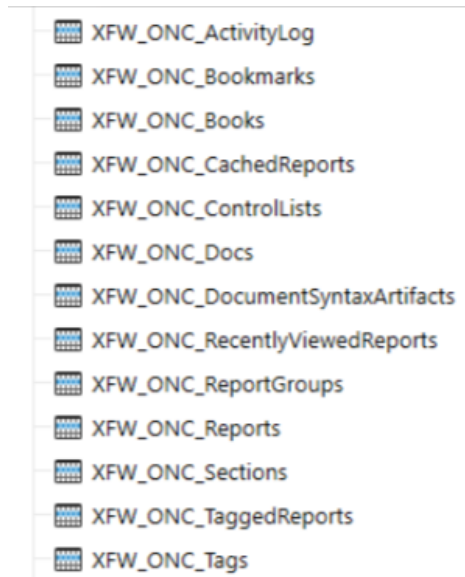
XFW_ONC_ActivityLog
XFW_ONC_Bookmarks
XFW_ONC_Books
XFW_ONC_CachedReports
XFW_ONC_ControlLists
XFW_ONC_Docs
XFW_ONC_DocumentSyntaxArtifacts
XFW_ONC_RecentlyViewedReports
XFW_ONC_ReportGroups
XFW_ONC_Reports
XFW_ONC_Sections
XFW_ONC_TaggedReports
XFW_ONC_Tags